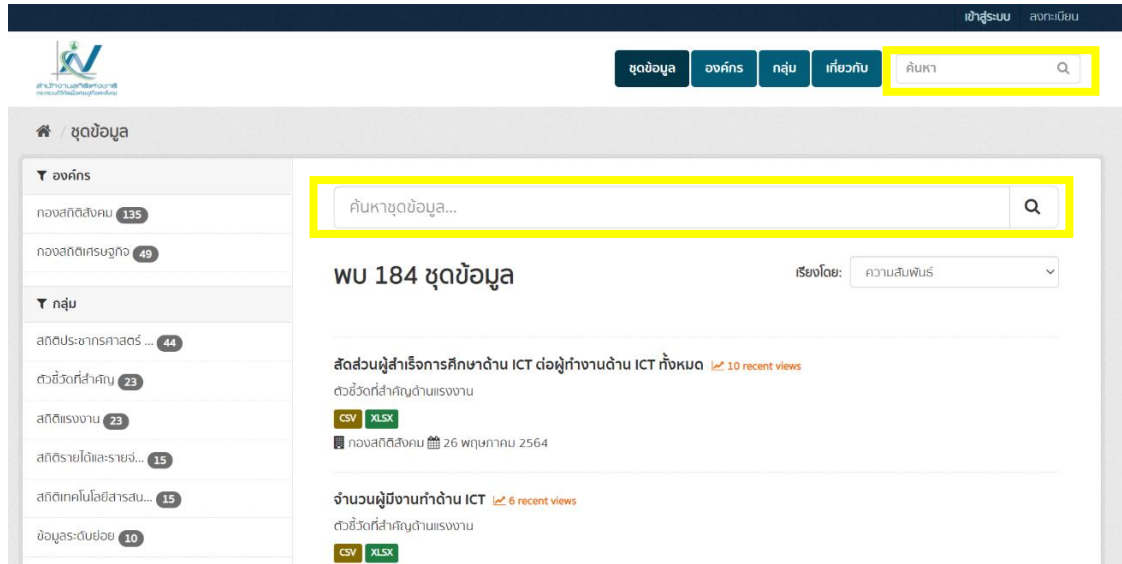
เข้าสู่ระบบ ลงทะเบียน

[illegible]

ชุดข้อมูล องค์กร กลุ่ม เกี่ยวกับ

ค้นหา

/ ชุดข้อมูล

องค์กร

กองสถิติสังคม 135

กองสถิติเศรษฐกิจ 49

กลุ่ม

สถิติประชากรศาสตร์ ... 44

ตัวชี้วัดที่สำคัญ 23

สถิติแรงงาน 23

สถิติรายได้และรายจ่... 15

สถิติเทคโนโลยีสารสน... 15

ข้อมูลระดับย่อย 10

ค้นหาชุดข้อมูล...

พบ 184 ชุดข้อมูล

เรียงโดย: ความสัมพันธ์

สัดส่วนผู้สำเร็จการศึกษาด้าน ICT ต่อผู้ทำงานด้าน ICT ทั้งหมด 10 recent views

ตัวชี้วัดที่สำคัญด้านแรงงาน

CSV XLSX

กองสถิติสังคม 26 พฤษภาคม 2564

จำนวนผู้มีงานทำด้าน ICT 6 recent views

ตัวชี้วัดที่สำคัญด้านแรงงาน

CSV XLSX